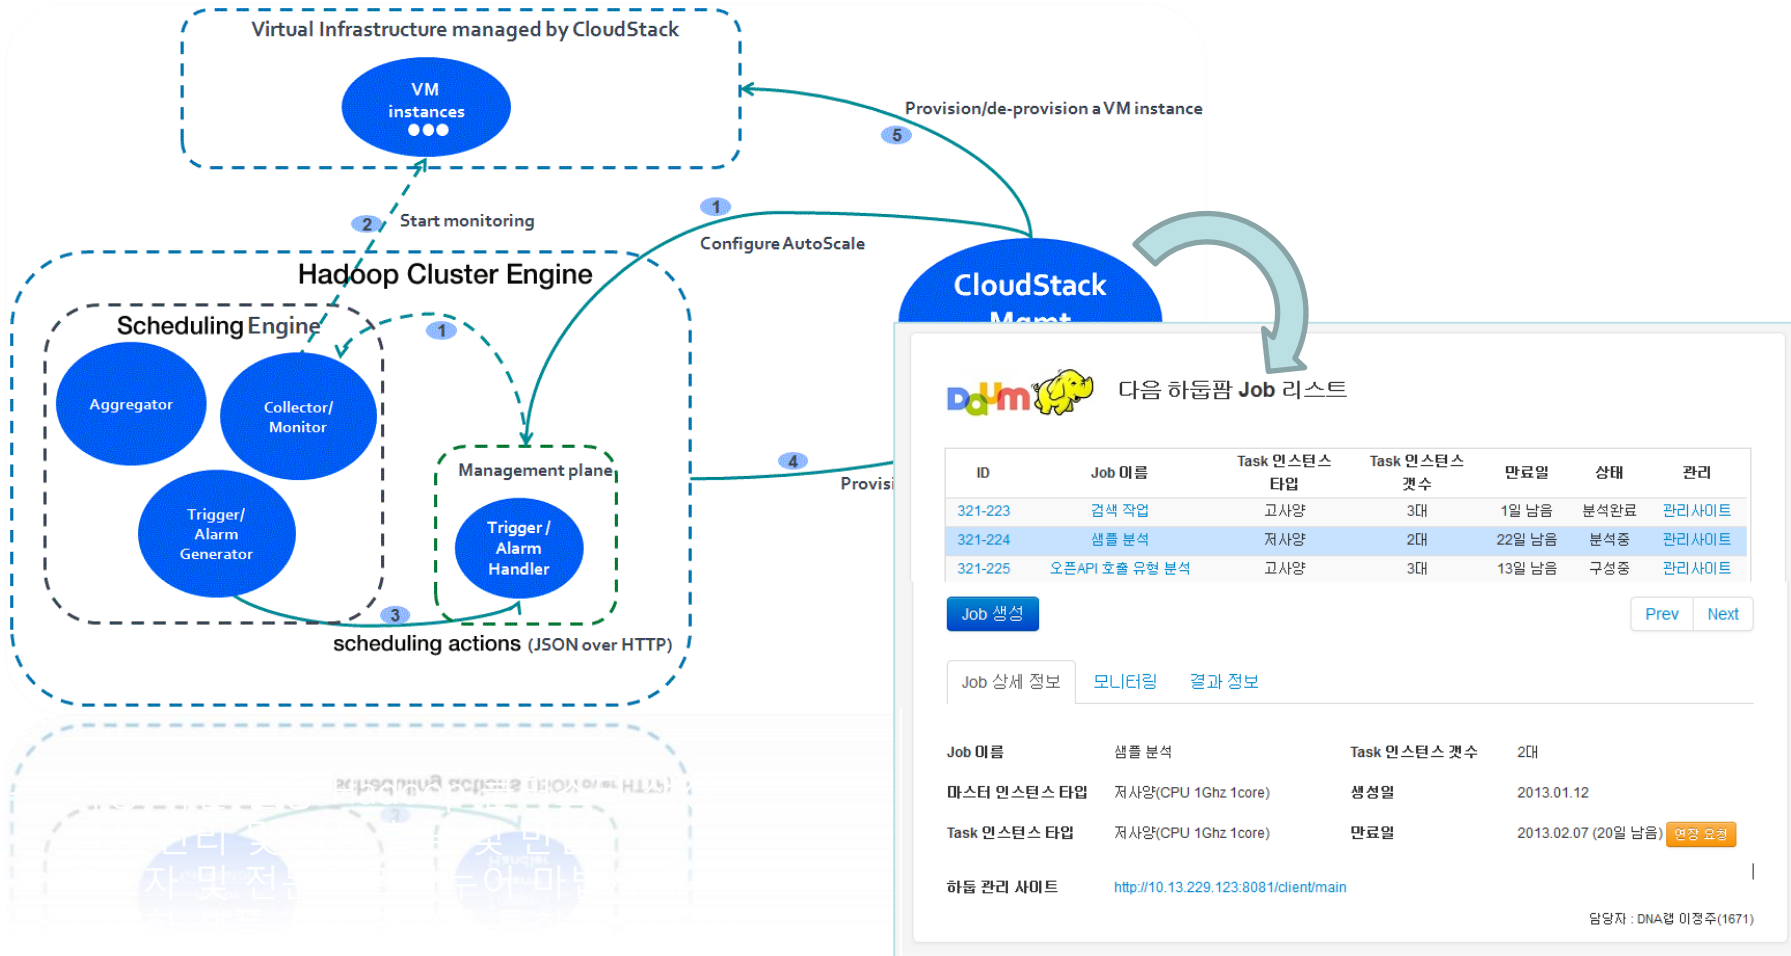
Virtual Infrastructure managed by CloudStack

VM instances ●●●

Provision/de-provision a VM instance

5

2 Start monitoring

1 Configure AutoScale

Hadoop Cluster Engine

Scheduling Engine

1

Aggregator

Collector/ Monitor

Trigger/ Alarm Generator

Management plane

Trigger / Alarm Handler

4

Provisi

3

scheduling actions (JSON over HTTP)

CloudStack Mgmt

Daum

다음 하둡팜 Job 리스트

| ID | Job 이름 | Task 인스턴스 타입 | Task 인스턴스 갯수 | 만료일 | 상태 | 관리 |
|---|---|---|---|---|---|---|
| 321-223 | 검색 작업 | 고사양 | 3대 | 1일 남음 | 분석완료 | 관리사이트 |
| 321-224 | 샘플 분석 | 저사양 | 2대 | 22일 남음 | 분석중 | 관리사이트 |
| 321-225 | 오픈API 호출 유형 분석 | 고사양 | 3대 | 13일 남음 | 구성중 | 관리사이트 |

Job 생성

Prev Next

Job 상세 정보 모니터링 결과 정보

Job 이름 샘플 분석 Task 인스턴스 갯수 2대

마스터 인스턴스 타입 저사양(CPU 1Ghz 1core) 생성일 2013.01.12

Task 인스턴스 타입 저사양(CPU 1Ghz 1core) 만료일 2013.02.07 (20일 남음) 연장 요청

하둡 관리 사이트 http://10.13.229.123:8081/client/main

담당자 : DNA랩 이정주(1671)